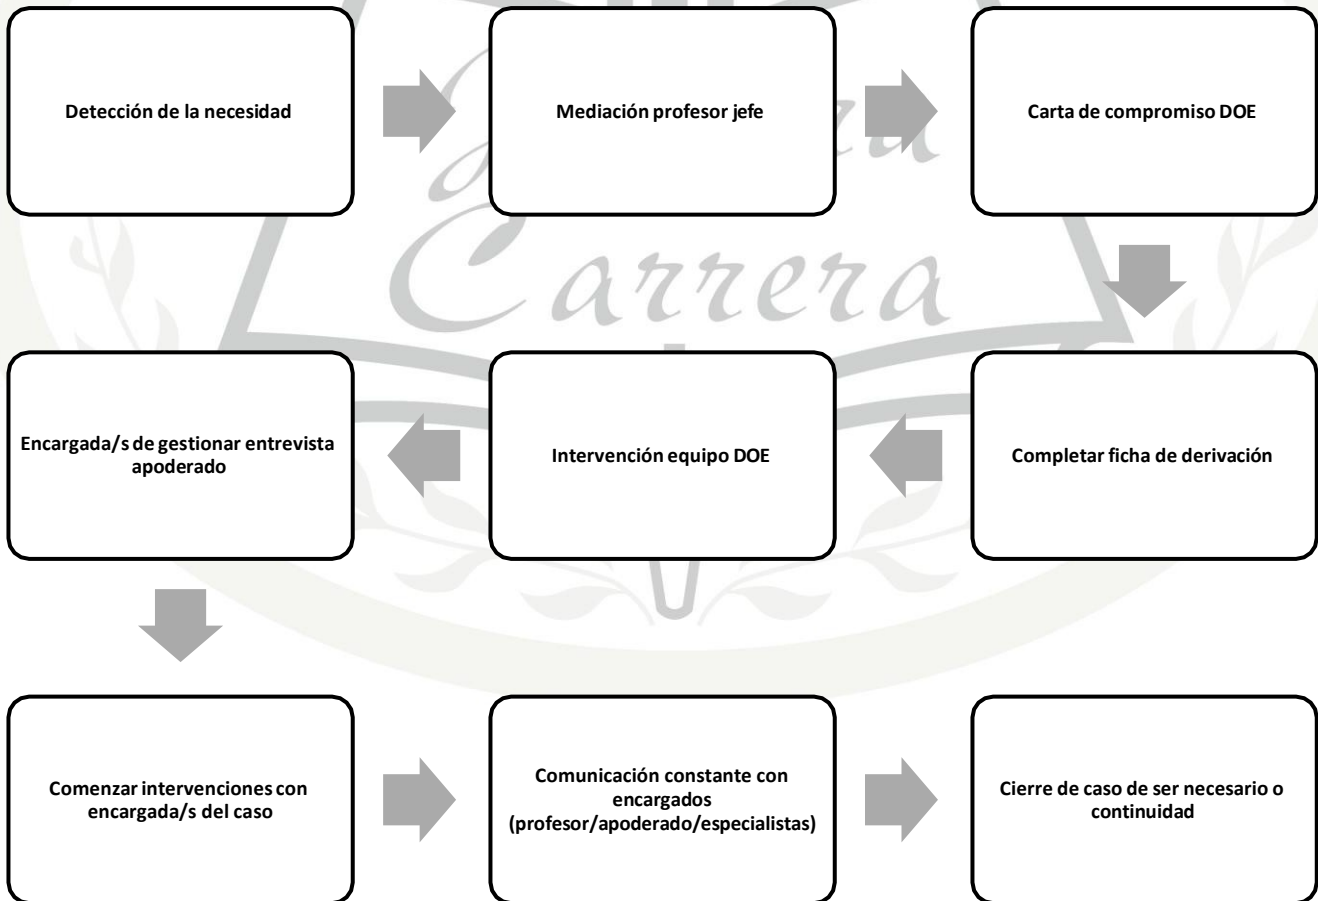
Detección de la necesidad

Mediación profesor jefe

Carta de compromiso DOE

Completar ficha de derivación

Intervención equipo DOE

Encargada/s de gestionar entrevista apoderado

Comenzar intervenciones con encargada/s del caso

Comunicación constante con encargados (profesor/apoderado/especialistas)

Cierre de caso de ser necesario o continuidad

Carrera